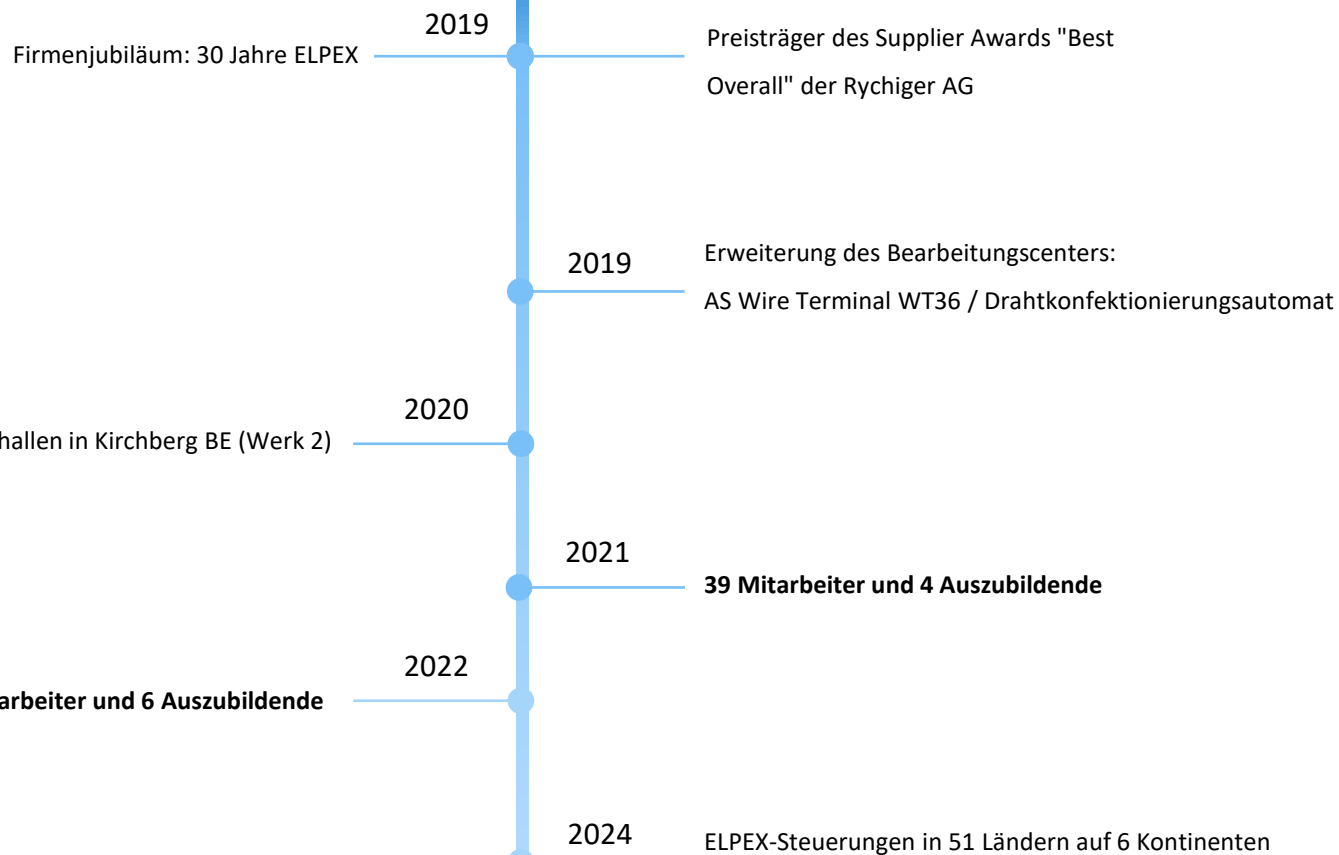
2019

Firmenjubiläum: 30 Jahre ELPEX

Preisträger des Supplier Awards "Best Overall" der Rychiger AG

2019

Erweiterung des Bearbeitungscenters: AS Wire Terminal WT36 / Drahtkonfektionierungsautomat

2020

hallen in Kirchberg BE (Werk 2)

2021

**39 Mitarbeiter und 4 Auszubildende**

2022

**arbeiter und 6 Auszubildende**

2024

ELPEX-Steuerungen in 51 Ländern auf 6 Kontinenten